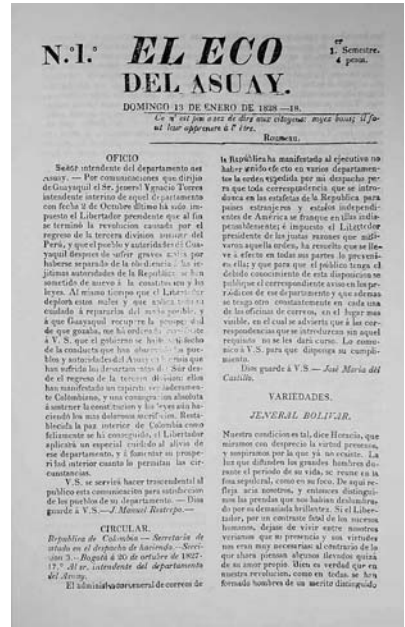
N.° 1.°

EL ECO DEL ASUAY.

er 1. Semestre. 4 pesos.

DOMINGO 13 DE ENERO DE 1828.—18.

Ce n'est pas assez de dire aux citoyens: soyez bons; il faut leur apprendre à l'être.

Rousseau.

OFICIO

Señor intendente del departamento del Asuay.—Por comunicaciones que dirijo de Guayaquil el Sr. jeneral Ygnacio Torres intendente interino de aquel departamento con fecha 2 de Octubre último he sido impuesto el Libertador presidente que al fin se terminó la revolucion causada por el regreso de la tercera division auxiliar del Perú, y que el pueblo y autoridades de Guayaquil después de sufrir graves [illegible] por haberse separado de la obediencia de sus lejitimas autoridades de la República se han sometido de nuevo á la constitucion y las leyes. Al mismo tiempo que el Libertador deplora estos males y que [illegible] cuidado á repararlos del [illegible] pueblo, y á que Guayaquil recupere la prosperidad de que gozaba, me ha ordenado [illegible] á V. S. que el gobierno se ha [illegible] de la conducta que han observado los pueblos y autoridades del Asuay en la crisis que han sufrido los departamentos del Sur desde el regreso de la tercera division: ellos han manifestado un espíritu verdaderamente Colombiano, y una constancia absoluta á sostener la constitucion y las leyes aun hallándose los mas defensos servidores. Restablecida la paz interior de Colombia como felizmente se há conseguido, el Libertador aplicará un especial cuidado al alivio de ese departamento, y á fomentar su prosperidad interior cuanto lo permitan las circunstancias.

V. S. se servirá hacer trascendental al público esta comunicacion para satisfaccion de los pueblos de su departamento.—Dios guarde á V. S.—J. Manuel Restrepo.—

CIRCULAR.

República de Colombia.—Secretaría de estado en el despacho de hacienda.—Seccion 3.ª Bogotá á 20 de octubre de 1827.—17.° Al sr. intendente del departamento del Asuay.

El administrador jeneral de correos de la República ha manifestado al ejecutivo no haber tenido efecto en varios departamentos la órden espedida por mi despacho para que toda correspondencia que se introduzca en las estafetas de la República para países estranjeros y estados independientes de América se franquee en ellas indispensablemente; é impuesto el Libertador presidente de las justas razones que motivaron aquella órden, ha resuelto que se lleve á efecto en todas sus partes lo prevenido en ella; y que para que el público tenga el debido conocimiento de esta disposicion se publique el correspondiente aviso en los periódicos de ese departamento y que ademas se tenga otro constantemente en cada una de las oficinas de correos, en el lugar mas visible, en el cual se advierta que á las correspondencias que se introduzcan sin aquel requisito no se les dará curso. Lo comunico á V. S. para que disponga su cumplimiento.

Dios guarde á V. S.— José María del Castillo.

VARIEDADES.

JENERAL BOLIVAR.

Nuestra condicion es tal, dice Horacio, que miramos con desprecio la virtud presente, y suspiramos por la que yá no existe. La luz que difunden los grandes hombres durante el período de su vida, se reune en la fosa sepulcral, como en su foco. De aquí se refleja sus sombras, y entonces distinguimos las grandes que nos habian deslumbrado por su demasiada brillantez. Si el Libertador, por un contraste fatal de los sucesos humanos, dejase de vivir entre nosotros veriamos que su presencia y sus virtudes nos eran muy necesarias al contrario de lo que ahora piensan algunos llevados quizá de su amor propio. Bien es verdad que en nuestra revolucion, como en todas, se han formado hombres de un merito distinguido